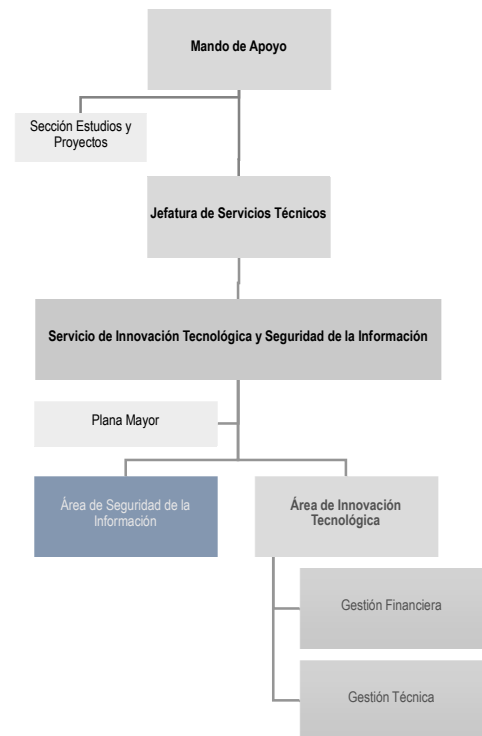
Mando de Apoyo

Sección Estudios y Proyectos

Jefatura de Servicios Técnicos

Servicio de Innovación Tecnológica y Seguridad de la Información

Plana Mayor

Área de Seguridad de la Información

Área de Innovación Tecnológica

Gestión Financiera

Gestión Técnica